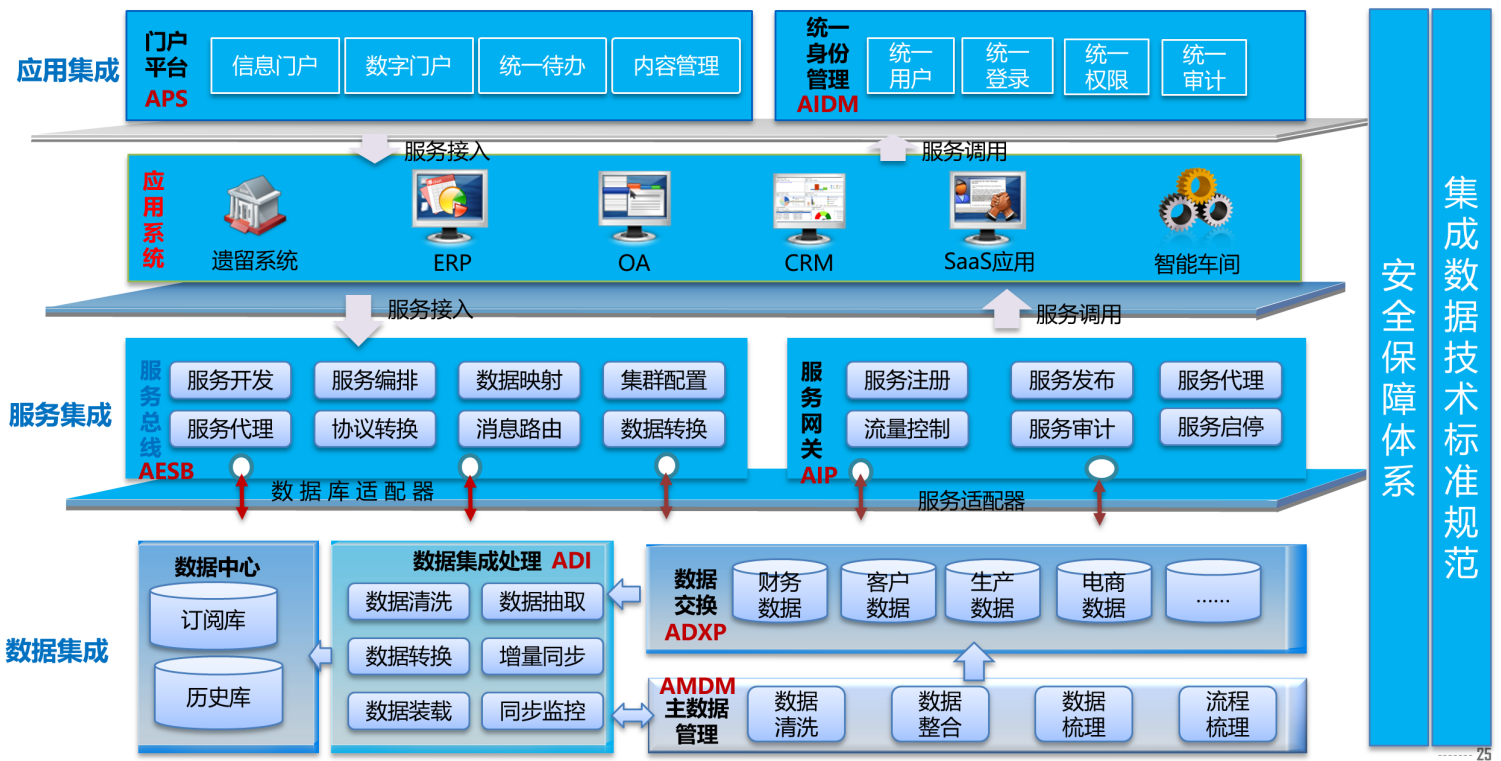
应用集成

门户平台 APS
信息门户
数字门户
统一待办
内容管理

统一身份管理 AIDM
统一用户
统一登录
统一权限
统一审计

服务接入
服务调用

应用系统
遗留系统
ERP
OA
CRM
SaaS应用
智能车间

服务接入
服务调用

服务集成

服务总线 AESB
服务开发
服务编排
数据映射
集群配置
服务代理
协议转换
消息路由
数据转换

服务网关 AIP
服务注册
服务发布
服务代理
流量控制
服务审计
服务启停

数据库适配器
服务适配器

数据集成

数据中心
订阅库
历史库

数据集成处理 ADI
数据清洗
数据抽取
数据转换
增量同步
数据装载
同步监控

数据交换 ADXP
财务数据
客户数据
生产数据
电商数据
……

AMDM 主数据管理
数据清洗
数据整合
数据梳理
流程梳理

安全保障体系

集成数据技术标准规范

25